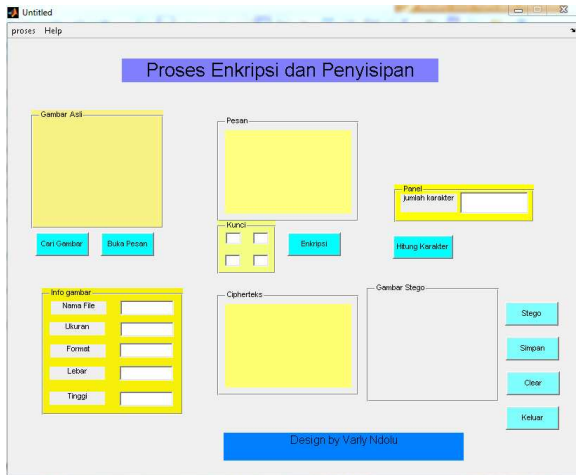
Untitled

proses Help

Proses Enkripsi dan Penyisipan

Gambar Asli

Pesan

Panel
jumlah karakter

Kunci

Cari Gambar
Buka Pesan
Enkripsi
Hitung Karakter

Info gambar
Nama File
Ukuran
Format
Lebar
Tinggi

Cipherteks

Gambar Stego

Stego
Simpan
Clear
Keluar

Design by Varly Ndolu